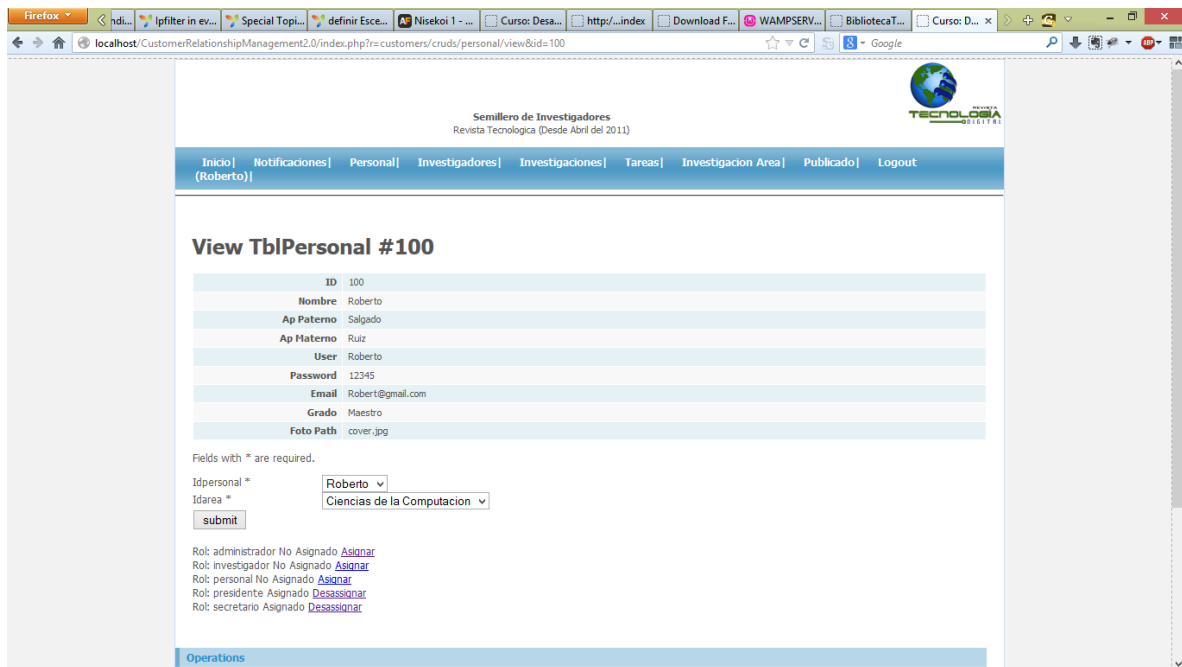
Firefox

ndi... | Ipfilter in ev... | Special Topi... | definir Esce... | Nisekoi 1 - ... | Curso: Desa... | http:/...index | Download F... | WAMPSERV... | BibliotecaT... | Curso: D... ×

localhost/CustomerRelationshipManagement2.0/index.php?r=customers/cruds/personal/view&id=100

Google

Semillero de Investigadores
Revista Tecnologica (Desde Abril del 2011)

REVISTA TECNOLOGIA DIGITAL

Inicio| Notificaciones| Personal| Investigadores| Investigaciones| Tareas| Investigacion Area| Publicado| Logout (Roberto)|

View TblPersonal #100

| | |
|---|---|
| ID | 100 |
| Nombre | Roberto |
| Ap Paterno | Salgado |
| Ap Materno | Ruiz |
| User | Roberto |
| Password | 12345 |
| Email | Robert@gmail.com |
| Grado | Maestro |
| Foto Path | cover.jpg |

Fields with * are required.

Idpersonal * Roberto
Idarea * Ciencias de la Computacion
submit

Rol: administrador No Asignado Asignar
Rol: investigador No Asignado Asignar
Rol: personal No Asignado Asignar
Rol: presidente Asignado Desassignar
Rol: secretario Asignado Desassignar

Operations